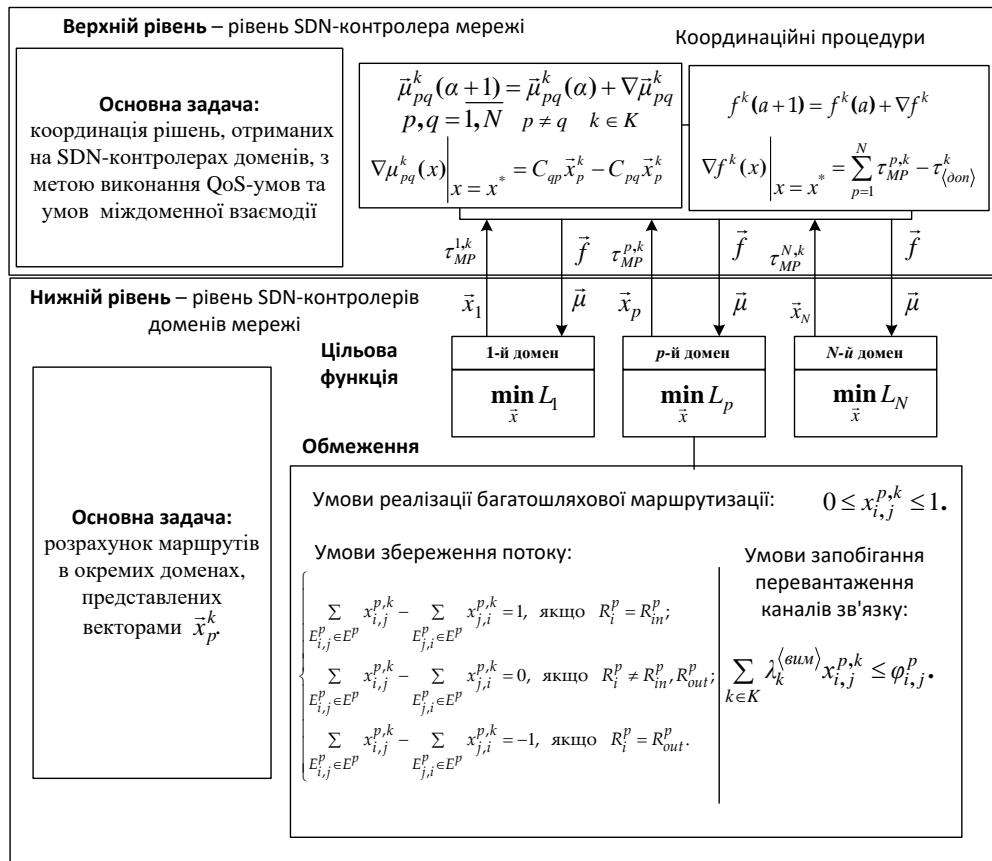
**Верхній рівень** – рівень SDN-контролера мережі

Координаційні процедури

**Основна задача:** координація рішень, отриманих на SDN-контролерах доменів, з метою виконання QoS-умов та умов міждоменної взаємодії

$\vec{\mu}_{pq}^{k}(\alpha+1)=\vec{\mu}_{pq}^{k}(\alpha)+\nabla\vec{\mu}_{pq}^{k}$
$p,q=\overline{1,N} \quad p\neq q \quad k\in K$
$\nabla\mu_{pq}^{k}(x)\Big|_{x=x^{*}}=C_{qp}\vec{x}_{p}^{k}-C_{pq}\vec{x}_{p}^{k}$

$f^{k}(a+1)=f^{k}(a)+\nabla f^{k}$
$\nabla f^{k}(x)\Big|_{x=x^{*}}=\sum_{p=1}^{N}\tau_{MP}^{p,k}-\tau_{\langle доп\rangle}^{k}$

$\tau_{MP}^{1,k}$ $\vec{f}$ $\tau_{MP}^{p,k}$ $\vec{f}$ $\tau_{MP}^{N,k}$ $\vec{f}$

**Нижній рівень** – рівень SDN-контролерів доменів мережі

$\vec{x}_1$ $\vec{\mu}$ $\vec{x}_p$ $\vec{\mu}$ $\vec{x}_N$ $\vec{\mu}$

**Цільова функція**

| 1-й домен | p-й домен | N-й домен |
|---|---|---|
| $\min\limits_{\vec{x}} L_1$ | $\min\limits_{\vec{x}} L_p$ | $\min\limits_{\vec{x}} L_N$ |

**Обмеження**

**Основна задача:** розрахунок маршрутів в окремих доменах, представлених векторами $\vec{x}_{p}^{k}$.

Умови реалізації багатошляхової маршрутизації: $0\leq x_{i,j}^{p,k}\leq 1.$

Умови збереження потоку:

$\begin{cases}\sum\limits_{E_{i,j}^{p}\in E^{p}}x_{i,j}^{p,k}-\sum\limits_{E_{j,i}^{p}\in E^{p}}x_{j,i}^{p,k}=1, \text{ якщо } R_{i}^{p}=R_{in}^{p};\\ \sum\limits_{E_{i,j}^{p}\in E^{p}}x_{i,j}^{p,k}-\sum\limits_{E_{j,i}^{p}\in E^{p}}x_{j,i}^{p,k}=0, \text{ якщо } R_{i}^{p}\neq R_{in}^{p},R_{out}^{p};\\ \sum\limits_{E_{i,j}^{p}\in E^{p}}x_{i,j}^{p,k}-\sum\limits_{E_{j,i}^{p}\in E^{p}}x_{j,i}^{p,k}=-1, \text{ якщо } R_{i}^{p}=R_{out}^{p}.\end{cases}$

Умови запобігання перевантаження каналів зв'язку:

$\sum\limits_{k\in K}\lambda_{k}^{\langle вим\rangle}x_{i,j}^{p,k}\leq\varphi_{i,j}^{p}.$